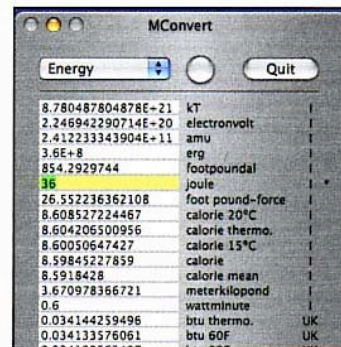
MConvert

Energy

Quit

| | | |
|---|---|---|
| 8.780487804878E-21 | kT | I |
| 2.246942290714E-20 | electronvolt | I |
| 2.412233343904E+11 | amu | I |
| 3.6E+8 | erg | I |
| 854.2929744 | footpoundal | I |
| 36 | joule | I |
| 26.552236362108 | foot pound-force | I |
| 8.608527224467 | calorie 20°C | I |
| 8.604206500956 | calorie thermo. | I |
| 8.60050647427 | calorie 15°C | I |
| 8.59845227859 | calorie | I |
| 8.5918428 | calorie mean | I |
| 3.670978366721 | meterkilopond | I |
| 0.6 | wattminute | I |
| 0.034144259496 | btu thermo. | UK |
| 0.034133576061 | btu 60F | UK |